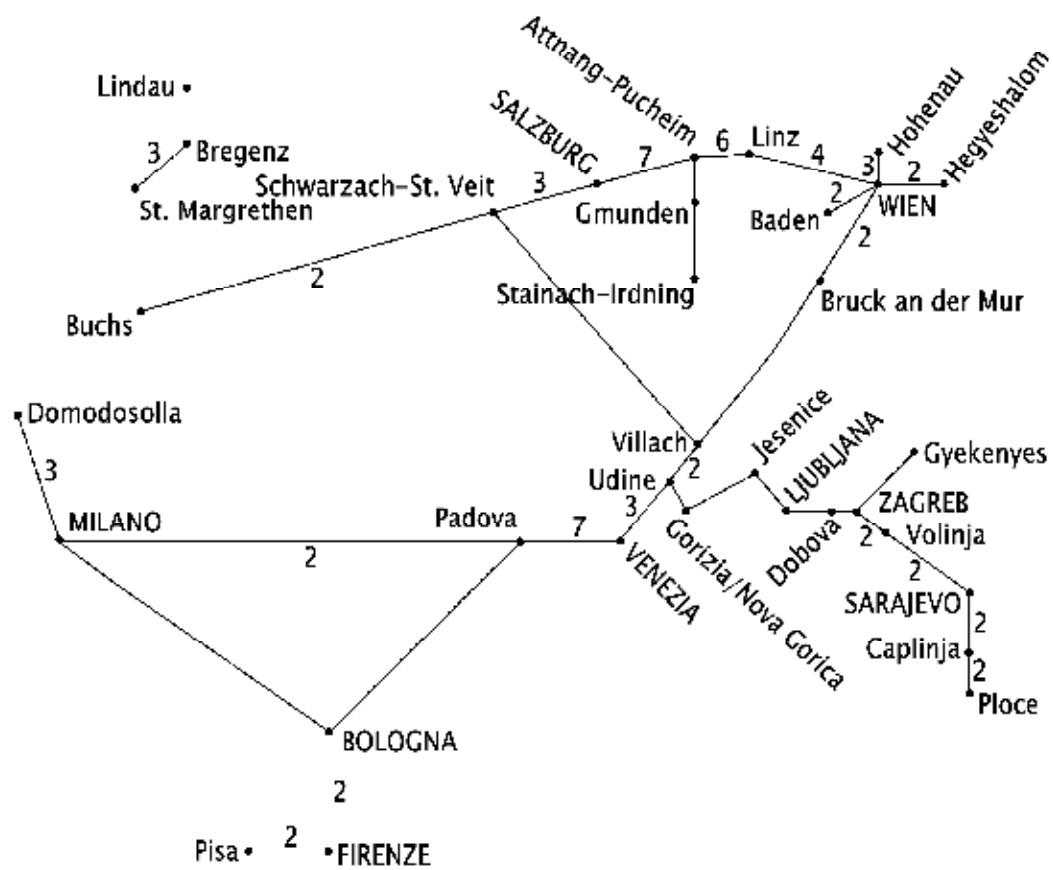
Attnang-Pucheim
Lindau
SALZBURG
Linz
Hohenau
Hegyeshalom
3
Bregenz
7
6
4
3
2
Schwarzach-St. Veit
3
St. Margrethen
Gmunden
2
Baden
WIEN
2
2
Stainach-Irdning
Buchs
Bruck an der Mur
Domodosolla
Villach
Jesenice
LJUBLJANA
Gyekenyes
3
Udine
2
3
ZAGREB
MILANO
Padova
7
Volinja
2
2
Gorizia/Nova Gorica
Dobova
VENEZIA
2
SARAJEVO
2
Caplinja
2
Ploce
BOLOGNA
2
Pisa
2
FIRENZE